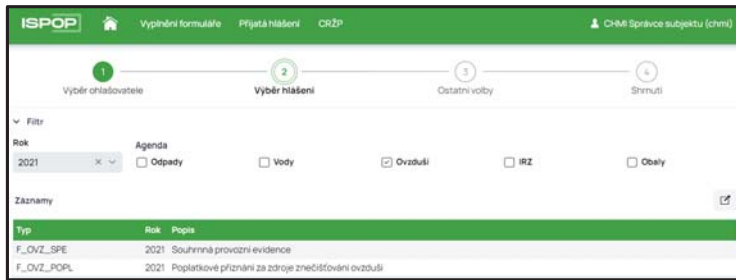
ISPOP Vyplnění formuláře Přijatá hlášení CRŽP CHMI Správce subjektu (chmi)

1 Výběr ohlašovatele
2 Výběr hlášení
3 Ostatní volby
4 Shrnutí

Filtr
Rok
2021
Agenda
Odpady
Vody
Ovzduší
IRZ
Obaly

Záznamy

| Typ | Rok | Popis |
|---|---|---|
| F_OVZ_SPE | 2021 | Souhrnná provozní evidence |
| F_OVZ_POPL | 2021 | Poplatkové přiznání za zdroje znečišťování ovzduší |